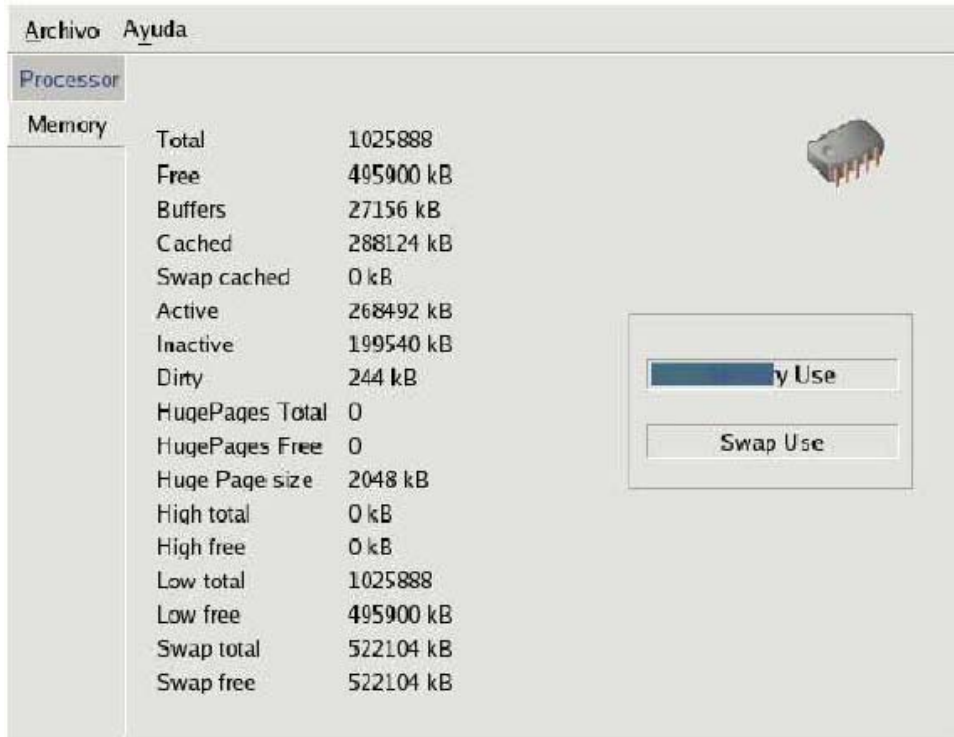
Archivo Ayuda

Processor
Memory

| | |
|---|---|
| Total | 1025888 |
| Free | 495900 kB |
| Buffers | 27156 kB |
| Cached | 288124 kB |
| Swap cached | 0 kB |
| Active | 268492 kB |
| Inactive | 199540 kB |
| Dirty | 244 kB |
| HugePages Total | 0 |
| HugePages Free | 0 |
| Huge Page size | 2048 kB |
| High total | 0 kB |
| High free | 0 kB |
| Low total | 1025888 |
| Low free | 495900 kB |
| Swap total | 522104 kB |
| Swap free | 522104 kB |

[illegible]y Use

Swap Use